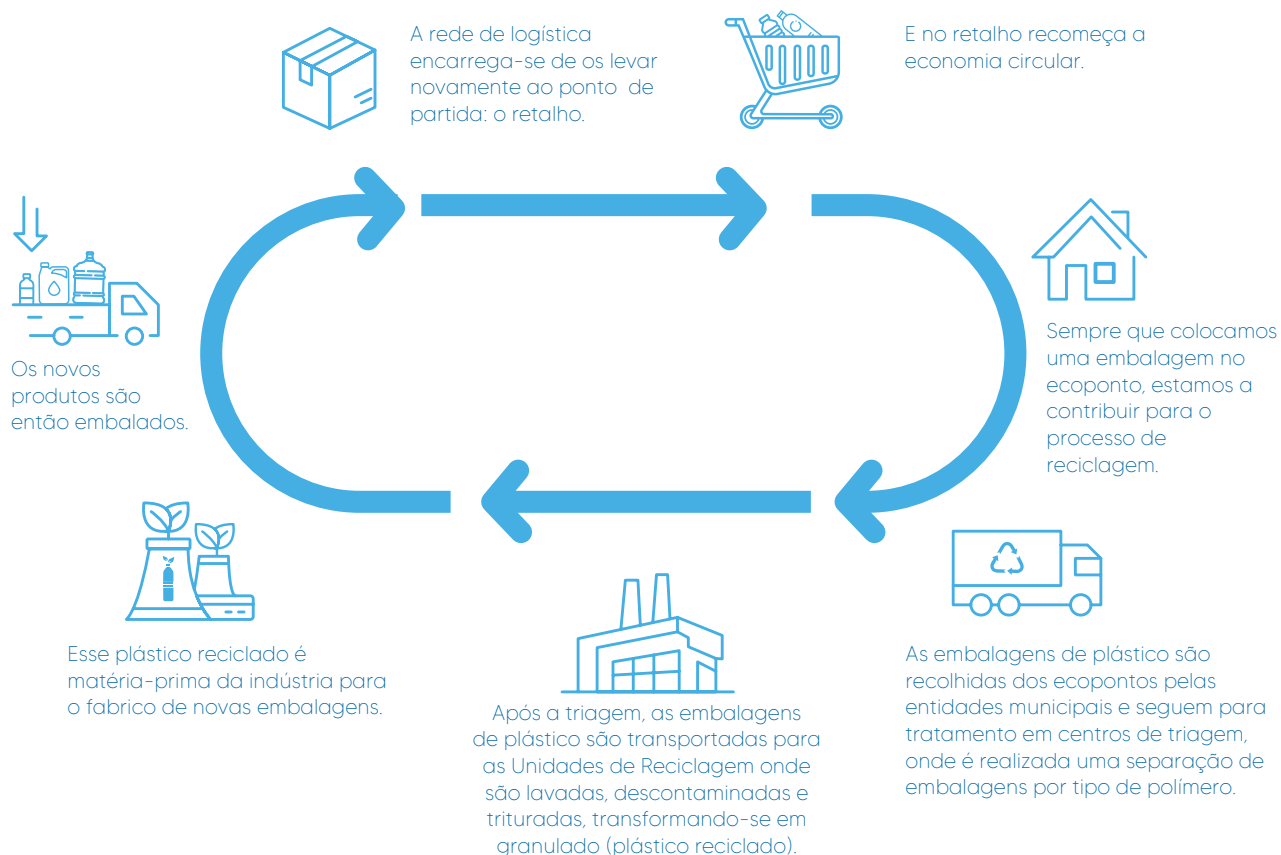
A rede de logística encarrega-se de os levar novamente ao ponto de partida: o retalho.

E no retalho recomeça a economia circular.

Os novos produtos são então embalados.

Sempre que colocamos uma embalagem no ecoponto, estamos a contribuir para o processo de reciclagem.

Esse plástico reciclado é matéria-prima da indústria para o fabrico de novas embalagens.

Após a triagem, as embalagens de plástico são transportadas para as Unidades de Reciclagem onde são lavadas, descontaminadas e trituradas, transformando-se em granulado (plástico reciclado).

As embalagens de plástico são recolhidas dos ecopontos pelas entidades municipais e seguem para tratamento em centros de triagem, onde é realizada uma separação de embalagens por tipo de polímero.